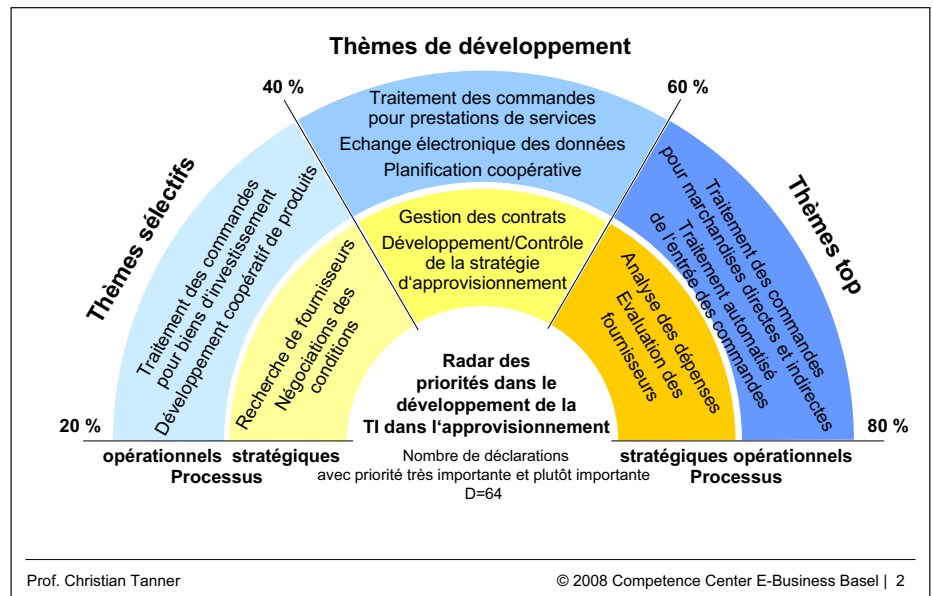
Thèmes de développement

40 %

60 %

Traitement des commandes pour prestations de services
Echange électronique des données
Planification coopérative

Thèmes sélectifs

Traitement des commandes pour biens d'investissement
Développement coopératif de produits

Gestion des contrats
Développement/Contrôle de la stratégie d'approvisionnement

Traitement des commandes pour marchandises directes et indirectes
Traitement automatisé de l'entrée des commandes

Thèmes top

Recherche de fournisseurs
Négociations des conditions

Analyse des dépenses
Evaluation des fournisseurs

Radar des priorités dans le développement de la TI dans l'approvisionnement

20 %

80 %

opérationnels stratégiques
Processus

stratégiques opérationnels
Processus

Nombre de déclarations avec priorité très importante et plutôt importante
D=64

Prof. Christian Tanner

© 2008 Competence Center E-Business Basel | 2